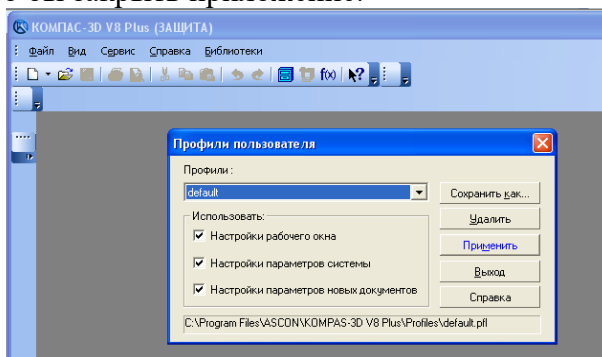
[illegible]

КОМПАС-3D V8 Plus (ЗАЩИТА)

Файл Вид Сервис Справка Библиотеки

Профили пользователя

Профили :

default

Сохранить как...

Использовать:

Настройки рабочего окна

Настройки параметров системы

Настройки параметров новых документов

Удалить

Применить

Выход

Справка

C:\Program Files\ASCON\KOMPAS-3D V8 Plus\Profiles\default.pfl